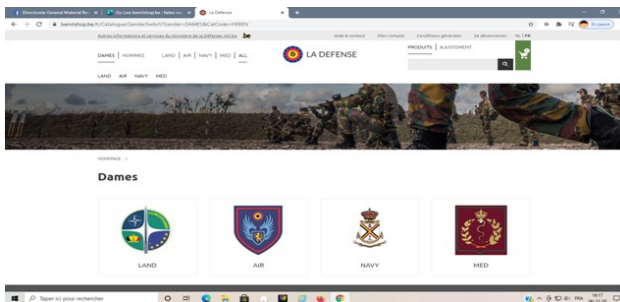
Directorate General Material Re... | Go Live bemilshop.be - Salon ... | La Défense

bemilshop.be/fr/Catalogue/GenderSwitch?Gender=DAMES&CatCode=HERSN

Autres informations et services du ministère de la Défense: mil.be

Aide & contact | Mon compte | Conditions générales | Se déconnecter | NL | FR

DAMES | HOMMES | LAND | AIR | NAVY | MED | ALL

LA DEFENSE

PRODUITS | AJUSTEMENT

LAND AIR NAVY MED

HOMEPAGE >

Dames

LAND

AIR

NAVY

MED

Taper ici pour rechercher

FRA